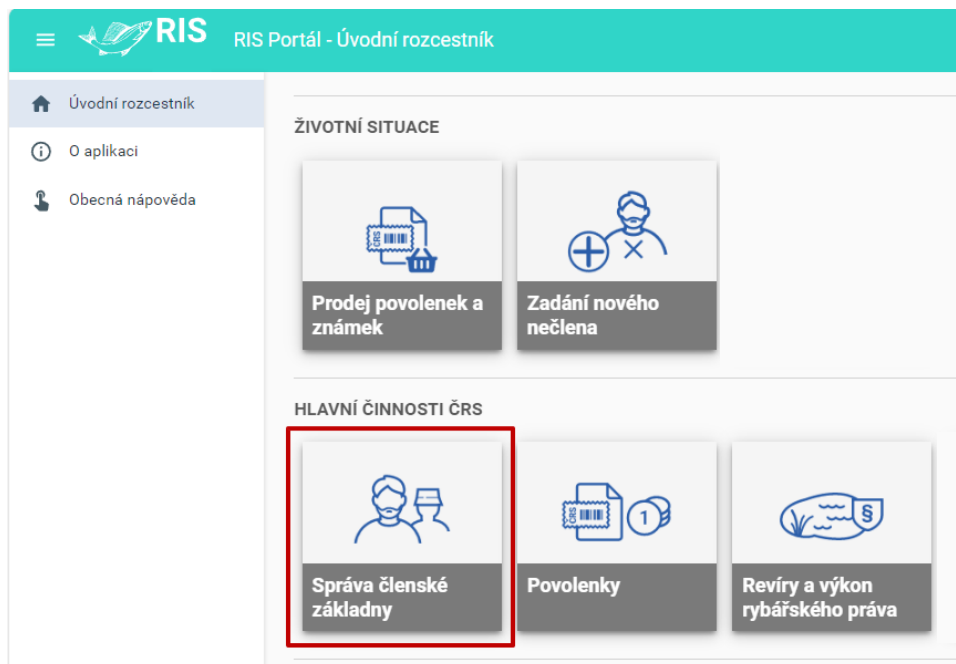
RIS RIS Portál - Úvodní rozcestník

Úvodní rozcestník

O aplikaci

Obecná nápověda

ŽIVOTNÍ SITUACE

ČRS

Prodej povolenek a známek

Zadání nového nečlena

HLAVNÍ ČINNOSTI ČRS

Správa členské základny

ČRS 1

Povolenky

§

Revíry a výkon rybářského práva